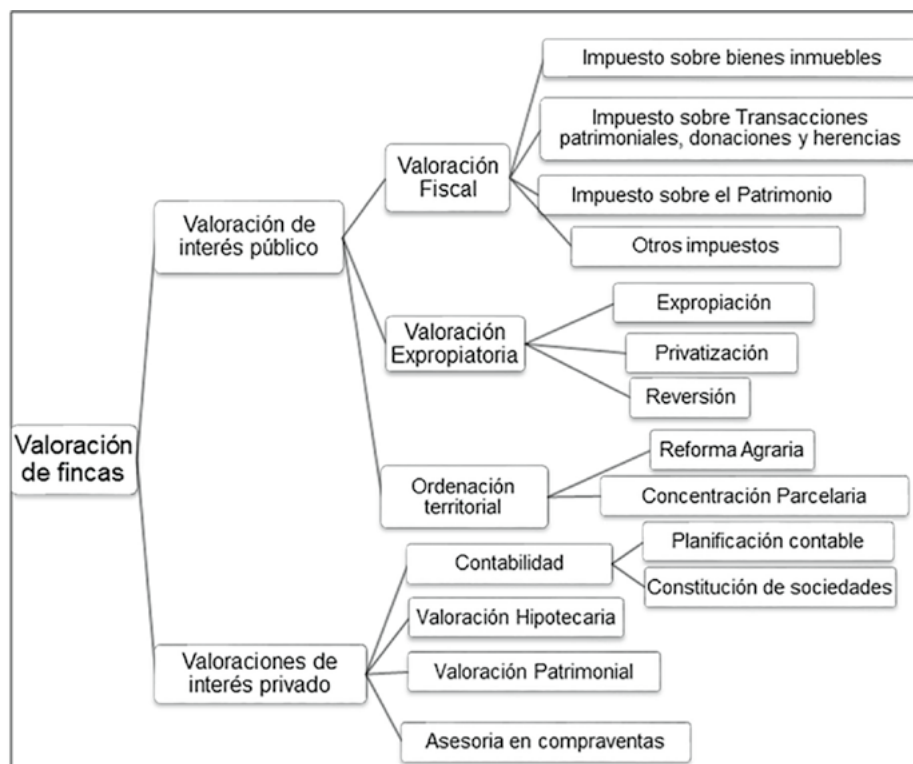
Valoración de fincas

Valoración de interés público

Valoración Fiscal

Impuesto sobre bienes inmuebles

Impuesto sobre Transacciones patrimoniales, donaciones y herencias

Impuesto sobre el Patrimonio

Otros impuestos

Valoración Expropiatoria

Expropiación

Privatización

Reversión

Ordenación territorial

Reforma Agraria

Concentración Parcelaria

Valoraciones de interés privado

Contabilidad

Planificación contable

Constitución de sociedades

Valoración Hipotecaria

Valoración Patrimonial

Asesoria en compraventas